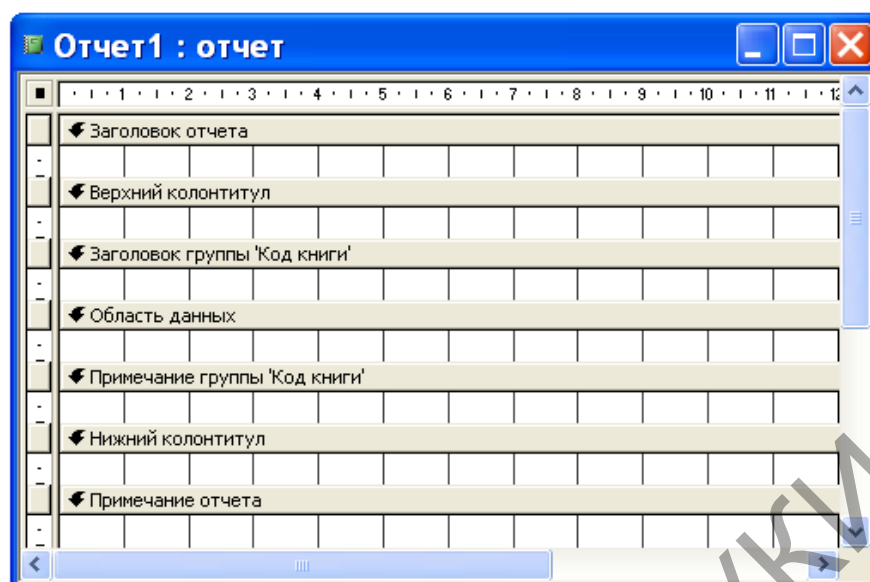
Отчет1 : отчет

1 · 2 · 3 · 4 · 5 · 6 · 7 · 8 · 9 · 10 · 11 · 12

Заголовок отчета

Верхний колонтитул

Заголовок группы 'Код книги'

Область данных

Примечание группы 'Код книги'

Нижний колонтитул

Примечание отчета